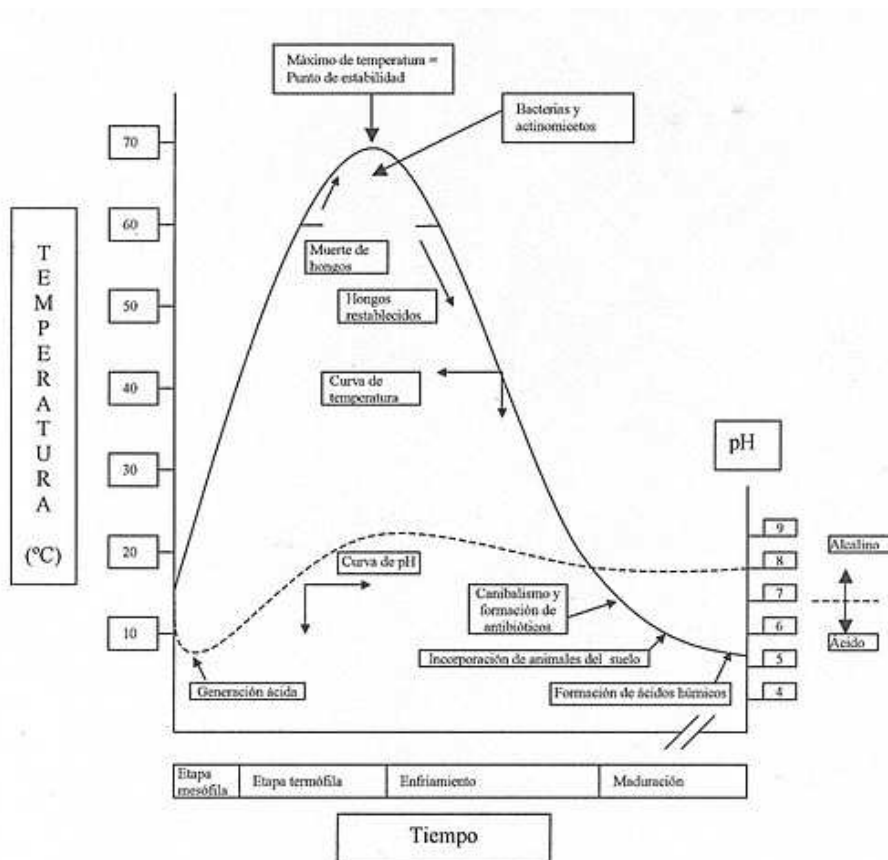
Máximo de temperatura = Punto de estabilidad

Bacterias y actinomicetos

T E M P E R A T U R A (ºC)

70

60

50

40

30

20

10

Muerte de hongos

Hongos restablecidos

Curva de temperatura

Curva de pH

Generación ácida

Canibalismo y formación de antibióticos

Incorporación de animales del suelo

Formación de ácidos húmicos

pH

9

8

7

6

5

4

Alcalino

Ácido

| Etapa mesófila | Etapa termófila | Enfriamiento | Maduración |
|---|---|---|---|

Tiempo